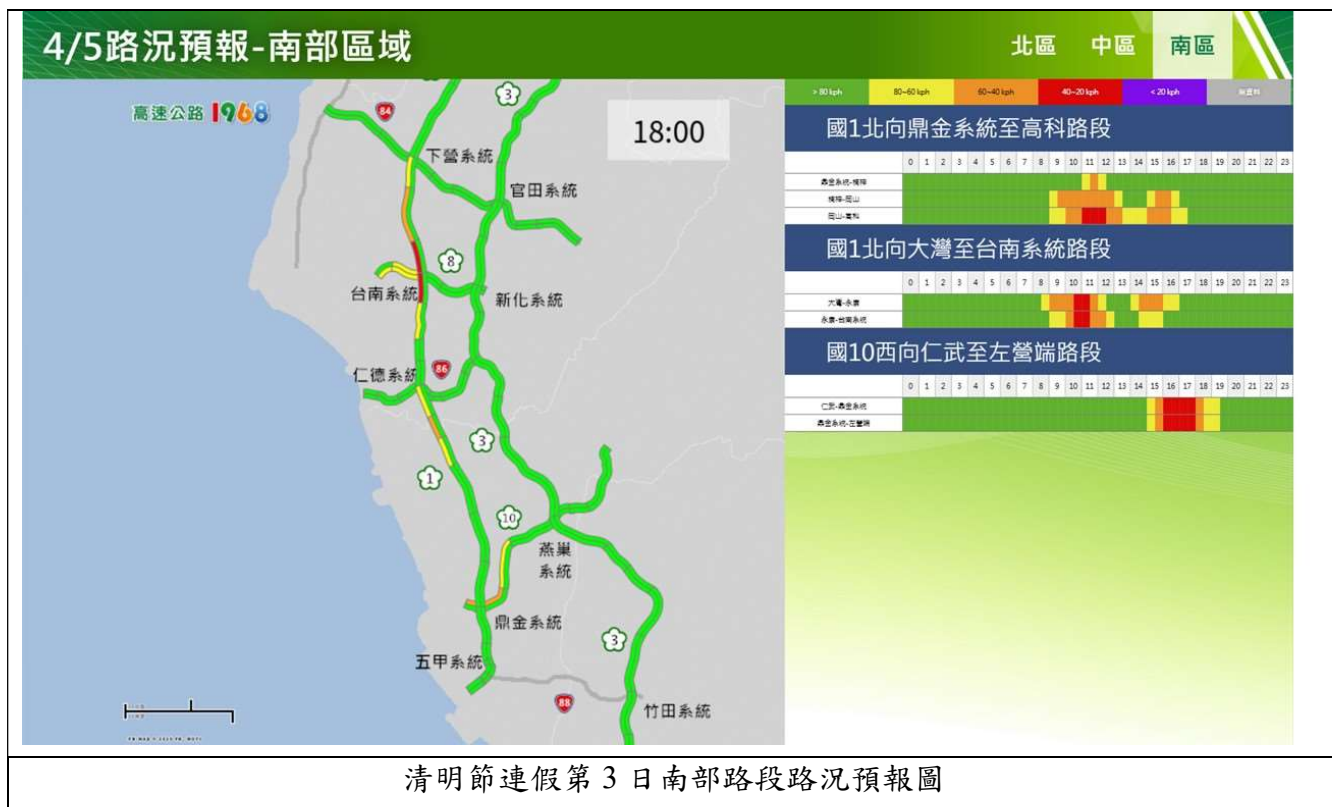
4/5路況預報-南部區域

北區 中區 南區

高速公路1968

18:00

84
3
下營系統
官田系統
8
台南系統
新化系統
仁德系統
86
3
1
10
燕巢系統
鼎金系統
3
五甲系統
88
竹田系統

| > 80 kph | 80~60 kph | 60~40 kph | 40~20 kph | < 20 kph | 無資料 |
|---|---|---|---|---|---|

國1北向鼎金系統至高科路段

| | 0 | 1 | 2 | 3 | 4 | 5 | 6 | 7 | 8 | 9 | 10 | 11 | 12 | 13 | 14 | 15 | 16 | 17 | 18 | 19 | 20 | 21 | 22 | 23 |
|---|---|---|---|---|---|---|---|---|---|---|---|---|---|---|---|---|---|---|---|---|---|---|---|---|
| 鼎金系統-楠梓 | | | | | | | | | | | | | | | | | | | | | | | | |
| 楠梓-岡山 | | | | | | | | | | | | | | | | | | | | | | | | |
| 岡山-高科 | | | | | | | | | | | | | | | | | | | | | | | | |

國1北向大灣至台南系統路段

| | 0 | 1 | 2 | 3 | 4 | 5 | 6 | 7 | 8 | 9 | 10 | 11 | 12 | 13 | 14 | 15 | 16 | 17 | 18 | 19 | 20 | 21 | 22 | 23 |
|---|---|---|---|---|---|---|---|---|---|---|---|---|---|---|---|---|---|---|---|---|---|---|---|---|
| 大灣-永康 | | | | | | | | | | | | | | | | | | | | | | | | |
| 永康-台南系統 | | | | | | | | | | | | | | | | | | | | | | | | |

國10西向仁武至左營端路段

| | 0 | 1 | 2 | 3 | 4 | 5 | 6 | 7 | 8 | 9 | 10 | 11 | 12 | 13 | 14 | 15 | 16 | 17 | 18 | 19 | 20 | 21 | 22 | 23 |
|---|---|---|---|---|---|---|---|---|---|---|---|---|---|---|---|---|---|---|---|---|---|---|---|---|
| 仁武-鼎金系統 | | | | | | | | | | | | | | | | | | | | | | | | |
| 鼎金系統-左營端 | | | | | | | | | | | | | | | | | | | | | | | | |

清明節連假第3日南部路段路況預報圖